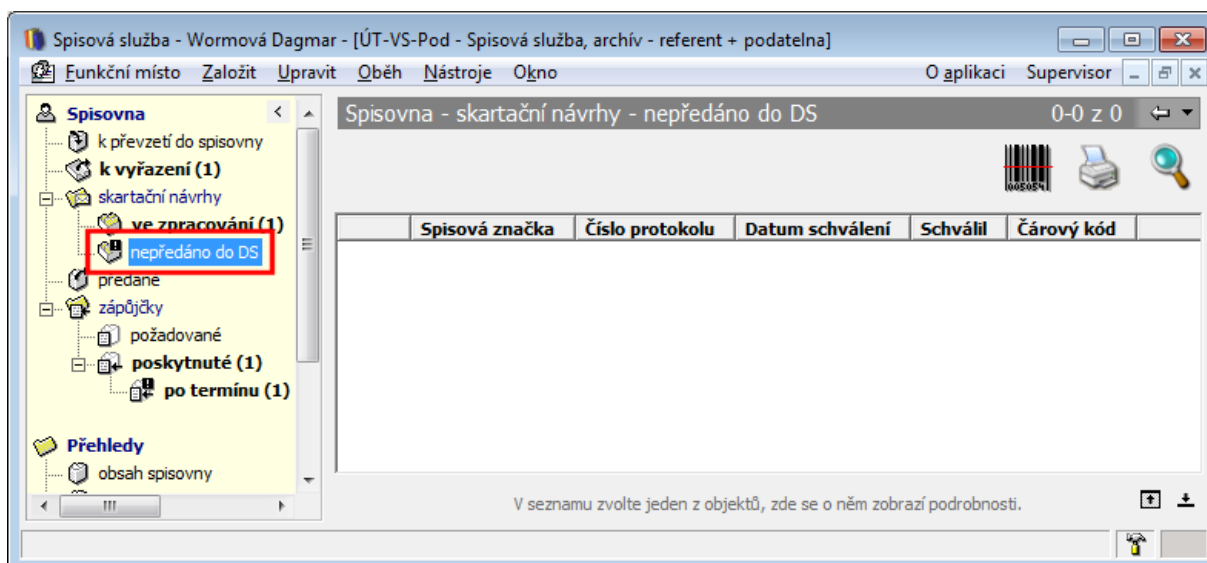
Spisová služba - Wormová Dagmar - [ÚT-VS-Pod - Spisová služba, archív - referent + podatelna]

Funkční místo Založit Upravit Oběh Nástroje Okno O aplikaci Supervisor

Spisovna
k převzetí do spisovny
k vyřazení (1)
skartační návrhy
ve zpracování (1)
nepředáno do DS
předané
zápůjčky
požadované
poskytnuté (1)
po termínu (1)

Přehledy
obsah spisovny

Spisovna - skartační návrhy - nepředáno do DS 0-0 z 0

| Spisová značka | Číslo protokolu | Datum schválení | Schválil | Čárový kód |
|---|---|---|---|---|

V seznamu zvolte jeden z objektů, zde se o něm zobrazí podrobnosti.